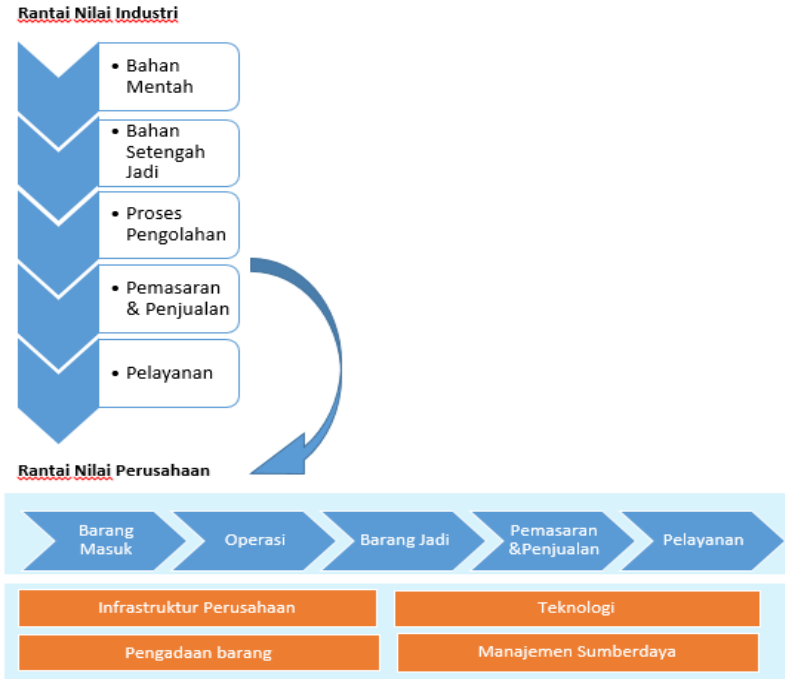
Rantai Nilai Industri

- Bahan Mentah
- Bahan Setengah Jadi
- Proses Pengolahan
- Pemasaran & Penjualan
- Pelayanan

Rantai Nilai Perusahaan

Barang Masuk
Operasi
Barang Jadi
Pemasaran &Penjualan
Pelayanan

Infrastruktur Perusahaan
Teknologi
Pengadaan barang
Manajemen Sumberdaya